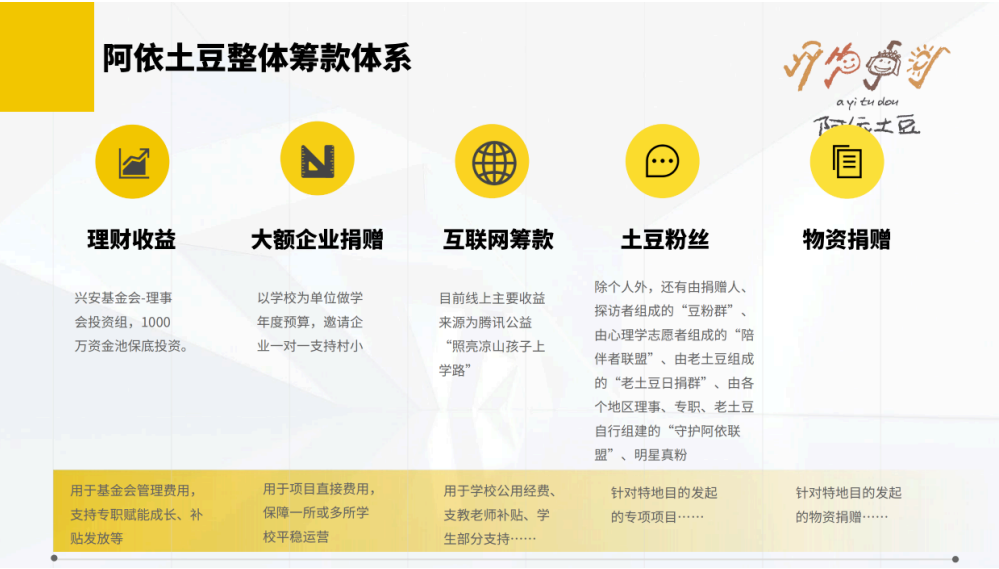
阿依土豆整体筹款体系

a yi tu dou
阿依土豆

理财收益

兴安基金会-理事会投资组，1000万资金池保底投资。

大额企业捐赠

以学校为单位做学年度预算，邀请企业一对一支持村小

互联网筹款

目前线上主要收益来源为腾讯公益“照亮凉山孩子上学路”

土豆粉丝

除个人外，还有由捐赠人、探访者组成的“豆粉群”、由心理学志愿者组成的“陪伴者联盟”、由老土豆组成的“老土豆日捐群”、由各个地区理事、专职、老土豆自行组建的“守护阿依联盟”、明星真粉

物资捐赠

用于基金会管理费用，支持专职赋能成长、补贴发放等

用于项目直接费用，保障一所或多所学校平稳运营

用于学校公用经费、支教老师补贴、学生部分支持……

针对特地目的发起的专项项目……

针对特地目的发起的物资捐赠……